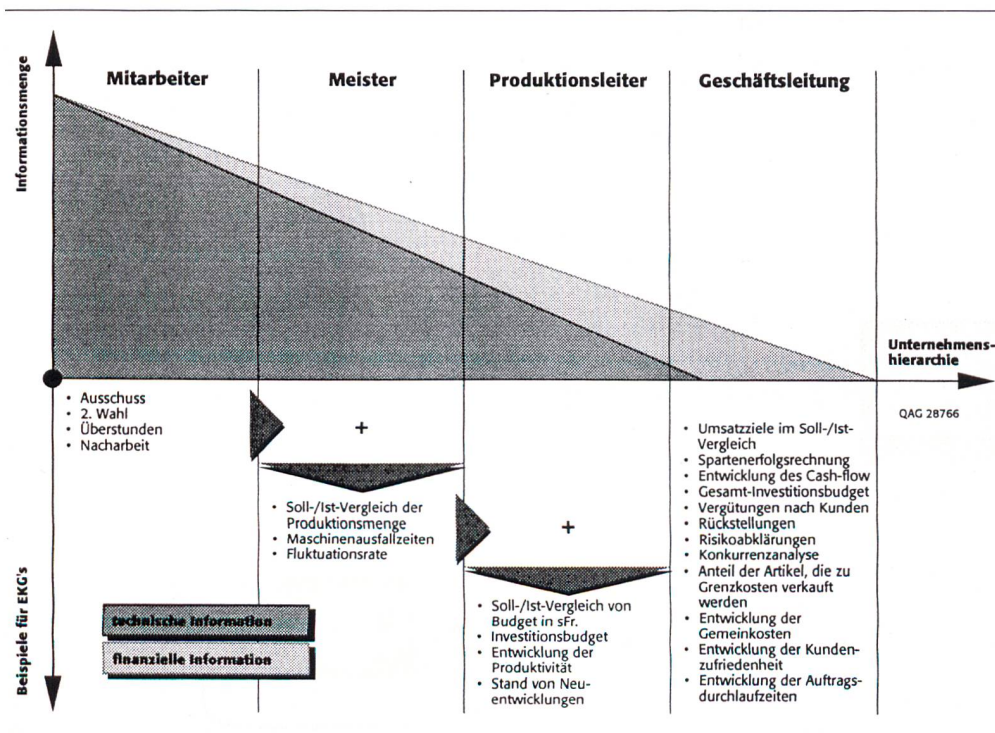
Informationsmenge

Mitarbeiter

Meister

Produktionsleiter

Geschäftsleitung

Unternehmenshierarchie

QAG 28766

- Ausschuss
- 2. Wahl
- Überstunden
- Nacharbeit

+

- Soll-/Ist-Vergleich der Produktionsmenge
- Maschinenausfallzeiten
- Fluktuationsrate

+

- Soll-/Ist-Vergleich von Budget in sFr.
- Investitionsbudget
- Entwicklung der Produktivität
- Stand von Neuentwicklungen

- Umsatzziele im Soll-/Ist-Vergleich
- Spartenerfolgsrechnung
- Entwicklung des Cash-flow
- Gesamt-Investitionsbudget
- Vergütungen nach Kunden
- Rückstellungen
- Risikoabklärungen
- Konkurrenzanalyse
- Anteil der Artikel, die zu Grenzkosten verkauft werden
- Entwicklung der Gemeinkosten
- Entwicklung der Kundenzufriedenheit
- Entwicklung der Auftragsdurchlaufzeiten

technische information

finanzielle information

Beispiele für EKG's